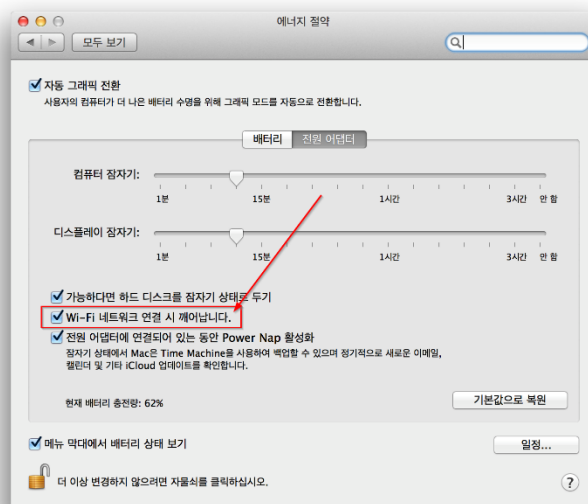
에너지 절약

모두 보기

자동 그래픽 전환
사용자의 컴퓨터가 더 나은 배터리 수명을 위해 그래픽 모드를 자동으로 전환합니다.

배터리 | 전원 어댑터

컴퓨터 잠자기:
1분 15분 1시간 3시간 안 함

디스플레이 잠자기:
1분 15분 1시간 3시간 안 함

가능하다면 하드 디스크를 잠자기 상태로 두기

Wi-Fi 네트워크 연결 시 깨어납니다.

전원 어댑터에 연결되어 있는 동안 Power Nap 활성화
잠자기 상태에서 Mac은 Time Machine을 사용하여 백업할 수 있으며 정기적으로 새로운 이메일, 캘린더 및 기타 iCloud 업데이트를 확인합니다.

현재 배터리 충전량: 62%

기본값으로 복원

메뉴 막대에서 배터리 상태 보기

일정...

더 이상 변경하지 않으려면 자물쇠를 클릭하십시오.

?